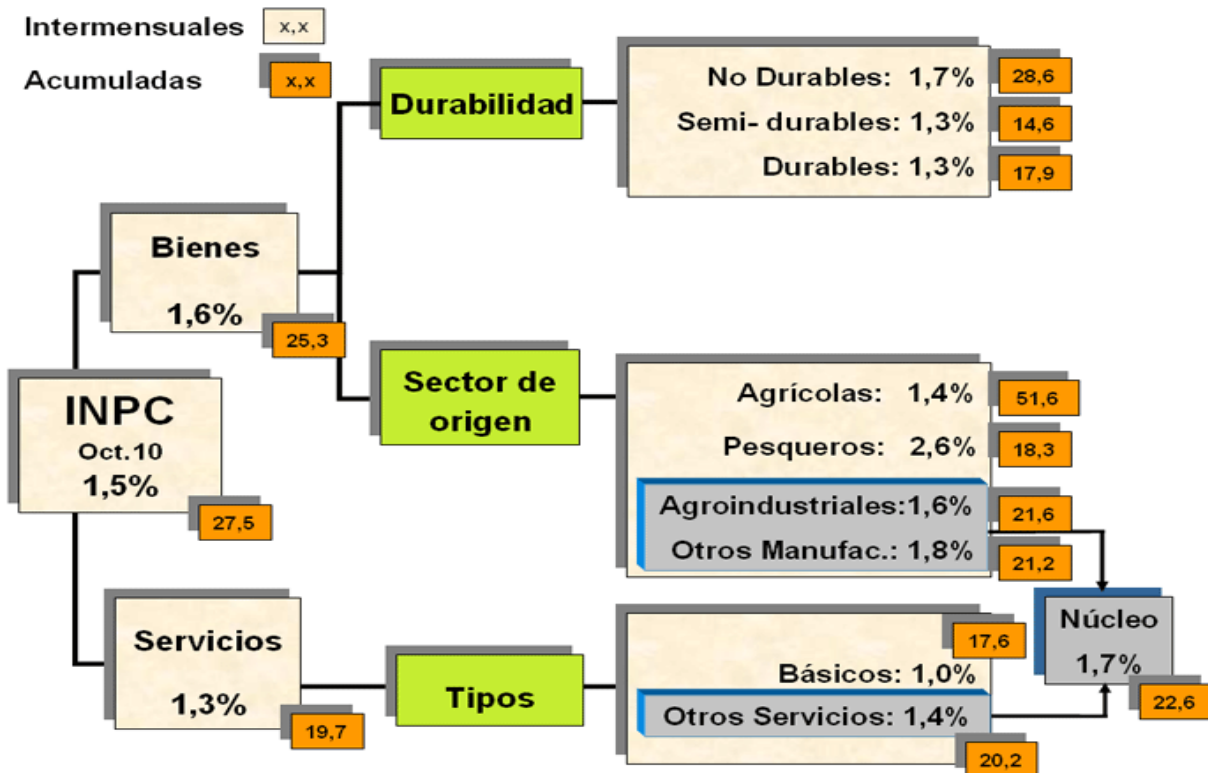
Intermensuales x,x

Acumuladas x,x

INPC
Oct.10
1,5%
27,5

Bienes
1,6%
25,3

Durabilidad

No Durables: 1,7% 28,6
Semi- durables: 1,3% 14,6
Durables: 1,3% 17,9

Sector de origen

Agrícolas: 1,4% 51,6
Pesqueros: 2,6% 18,3
Agroindustriales:1,6% 21,6
Otros Manufac.: 1,8% 21,2

Servicios
1,3%
19,7

Tipos

17,6
Básicos: 1,0%
Otros Servicios: 1,4%
20,2

Núcleo
1,7%
22,6